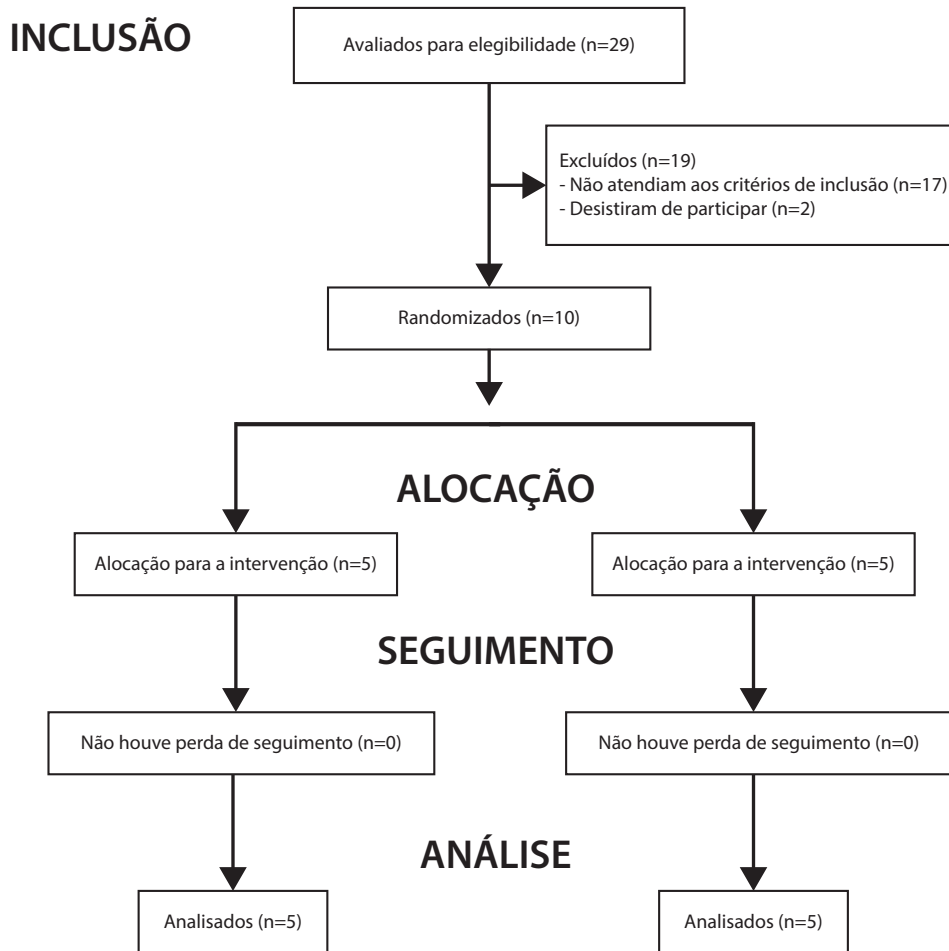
INCLUSÃO

Avaliados para elegibilidade (n=29)

Excluídos (n=19)
- Não atendiam aos critérios de inclusão (n=17)
- Desistiram de participar (n=2)

Randomizados (n=10)

ALOCAÇÃO

Alocação para a intervenção (n=5)

Alocação para a intervenção (n=5)

SEGUIMENTO

Não houve perda de seguimento (n=0)

Não houve perda de seguimento (n=0)

ANÁLISE

Analisados (n=5)

Analisados (n=5)